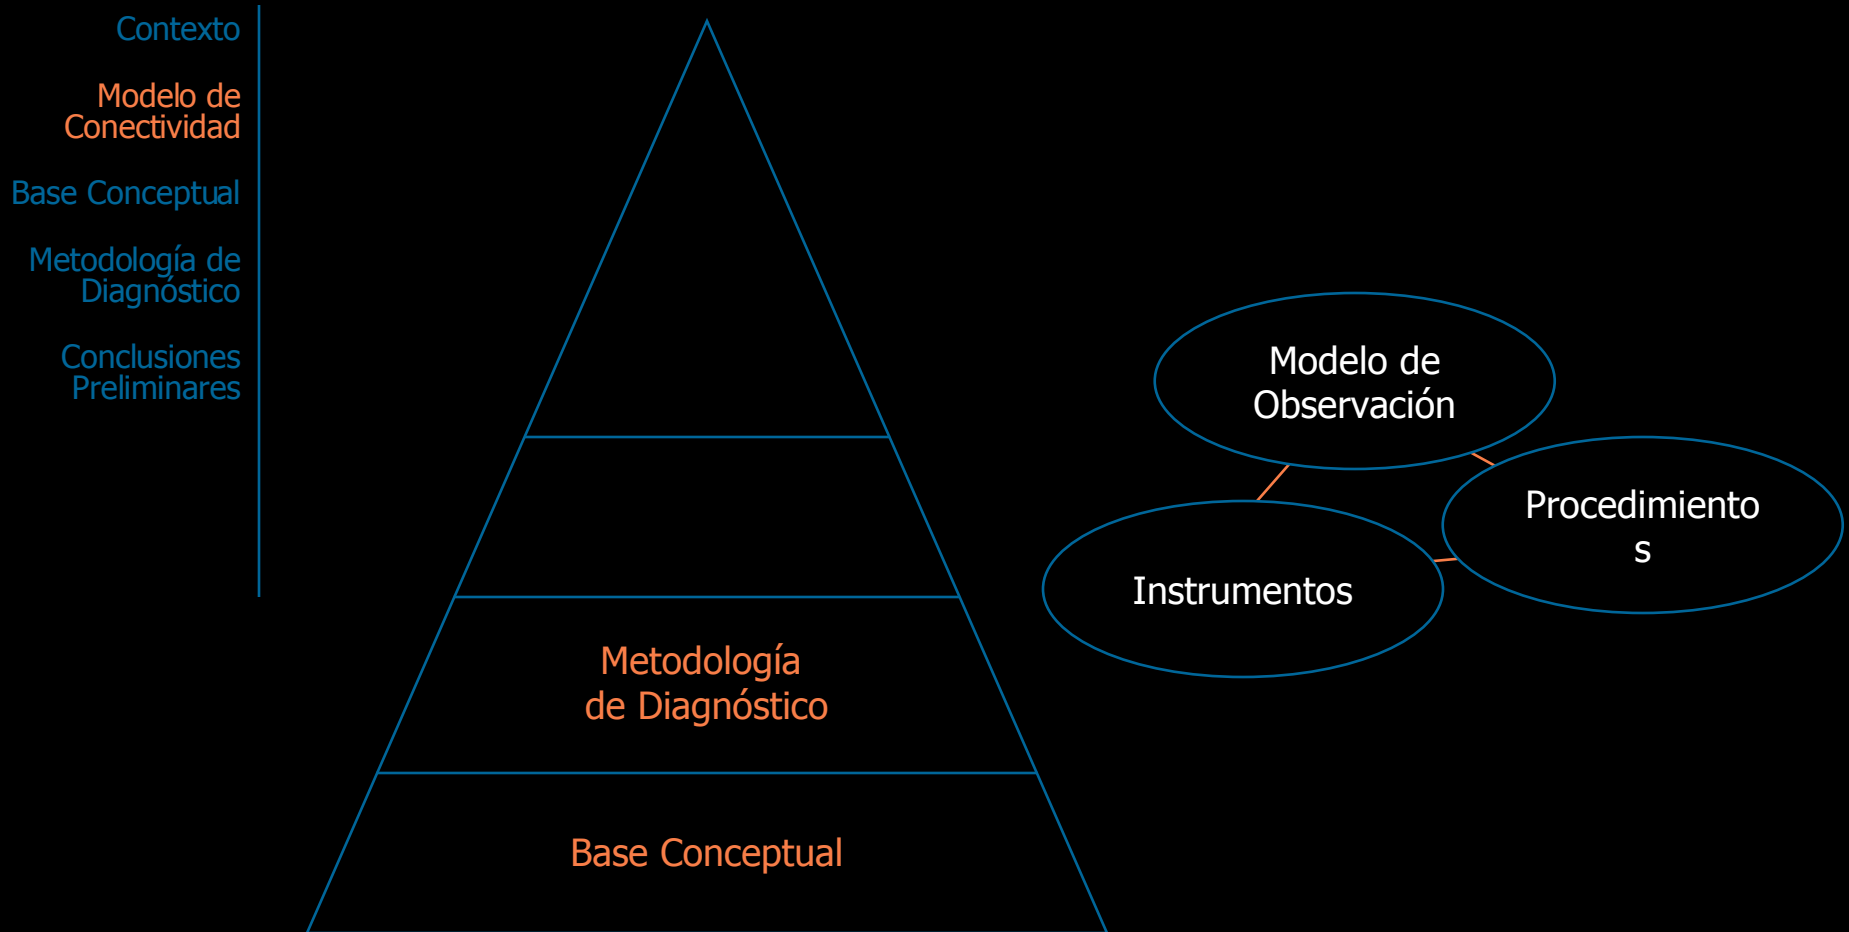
Contexto

Modelo de Conectividad

Base Conceptual

Metodología de Diagnóstico

Conclusiones Preliminares

Metodología de Diagnóstico

Base Conceptual

Modelo de Observación

Procedimiento s

Instrumentos